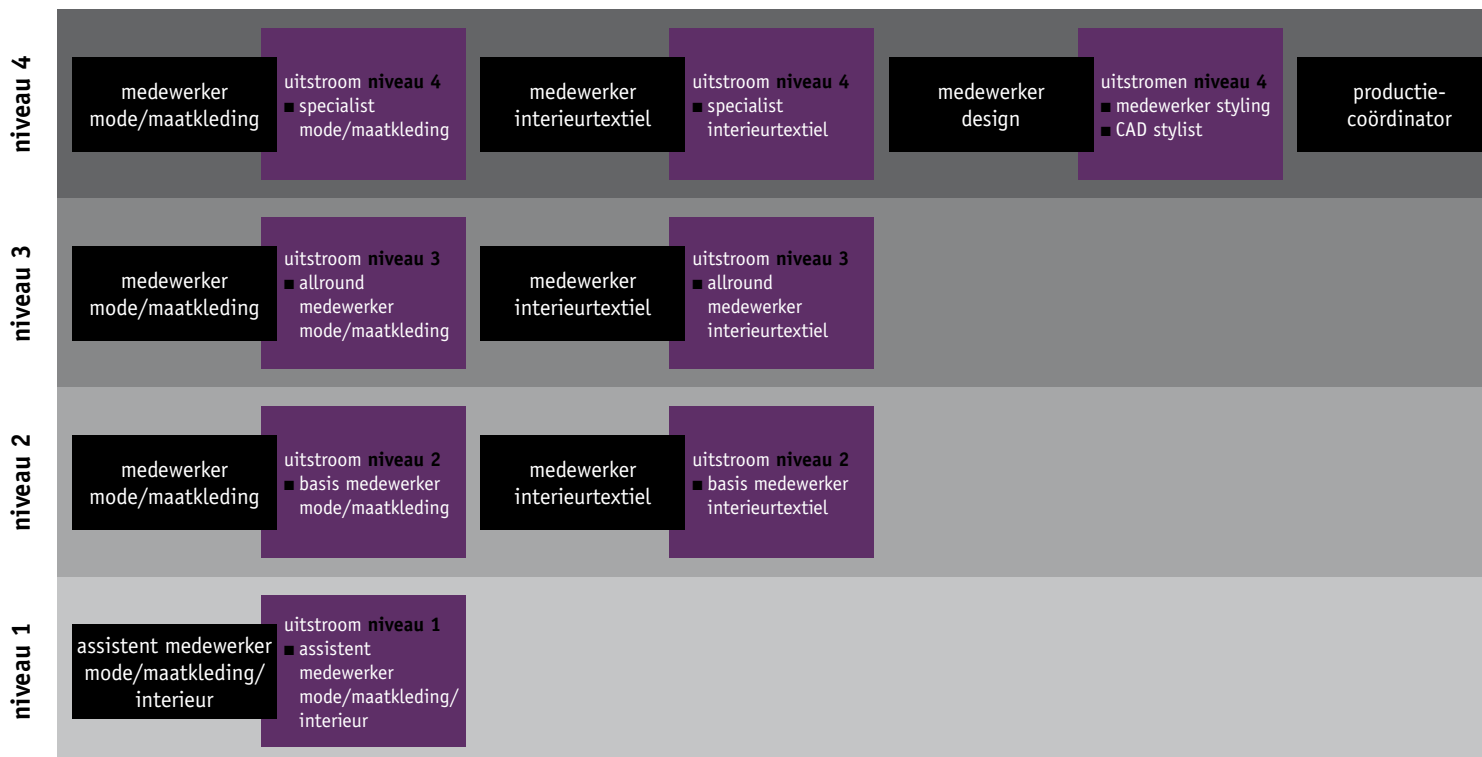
niveau 4

medewerker mode/maatkleding

uitstroom niveau 4
■ specialist mode/maatkleding

medewerker interieurtextiel

uitstroom niveau 4
■ specialist interieurtextiel

medewerker design

uitstromen niveau 4
■ medewerker styling
■ CAD stylist

productiecoördinator

niveau 3

medewerker mode/maatkleding

uitstroom niveau 3
■ allround medewerker mode/maatkleding

medewerker interieurtextiel

uitstroom niveau 3
■ allround medewerker interieurtextiel

niveau 2

medewerker mode/maatkleding

uitstroom niveau 2
■ basis medewerker mode/maatkleding

medewerker interieurtextiel

uitstroom niveau 2
■ basis medewerker interieurtextiel

niveau 1

assistent medewerker mode/maatkleding/ interieur

uitstroom niveau 1
■ assistent medewerker mode/maatkleding/ interieur